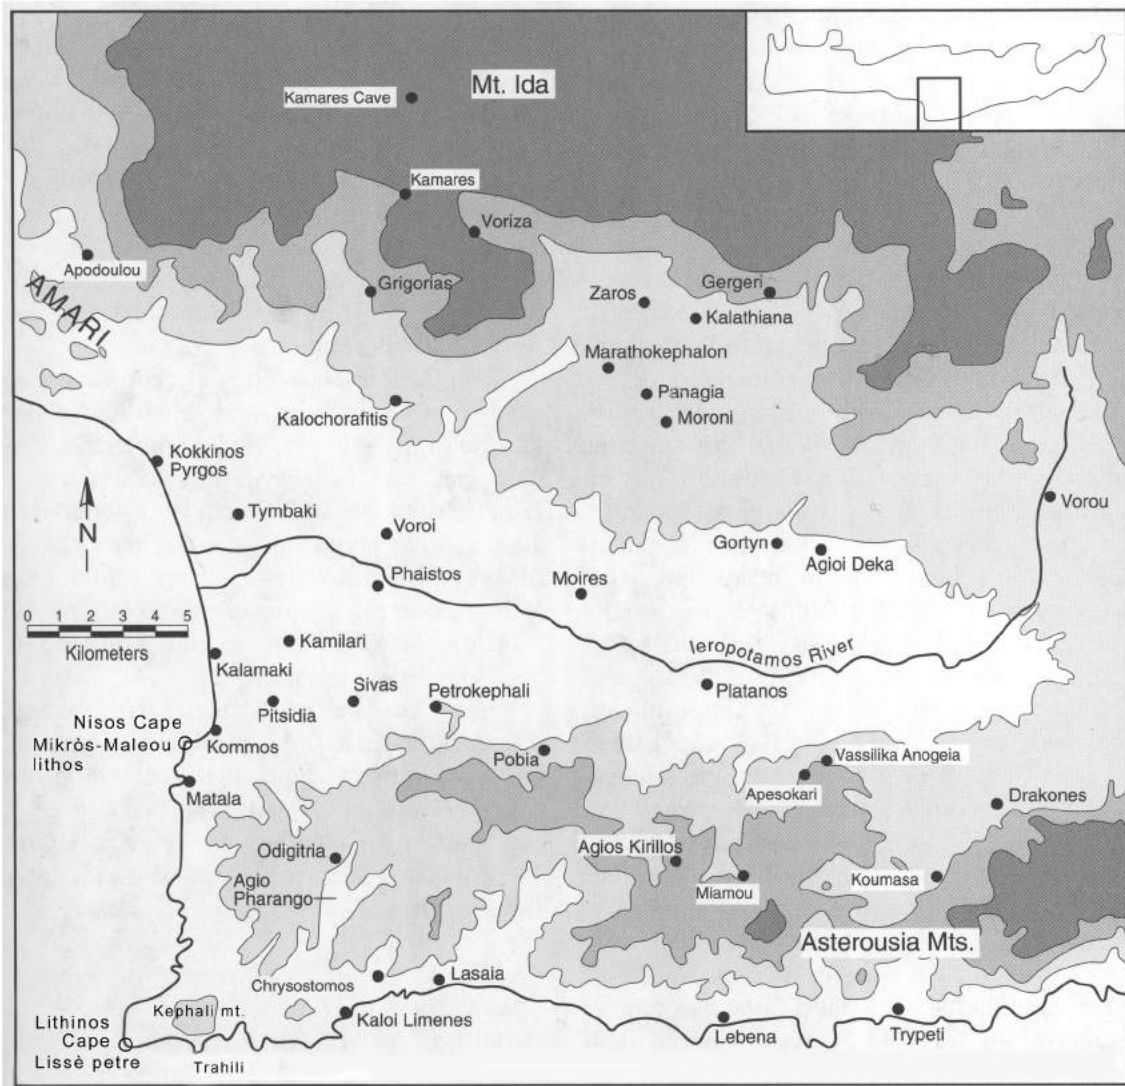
Mt. Ida

Kamares Cave

Kamares

Voriza

Apodoulou

AMARI

Grigorias

Zaros

Gergeri

Kalathiana

Marathokephalon

Panagia

Moroni

Kalochorafitis

Kokkinos Pyrgos

N

Tymbaki

Voroi

Vorou

Gortyn

Agioi Deka

Phaistos

Moires

0 1 2 3 4 5

Kilometers

Kamilari

Ieropotamos River

Kalamaki

Platanos

Sivas

Petrokephali

Pitsidia

Nisos Cape Mikròs-Maleou lithos

Kommos

Pobia

Vassilika Anogeia

Apesokari

Matala

Drakones

Odigitria

Agios Kirillos

Agio Pharango

Miamou

Koumasa

Asterousia Mts.

Chrysostomos

Lasaia

Kephali mt.

Kaloi Limenes

Lithinos Cape Lissè petre

Lebena

Trypeti

Trahili